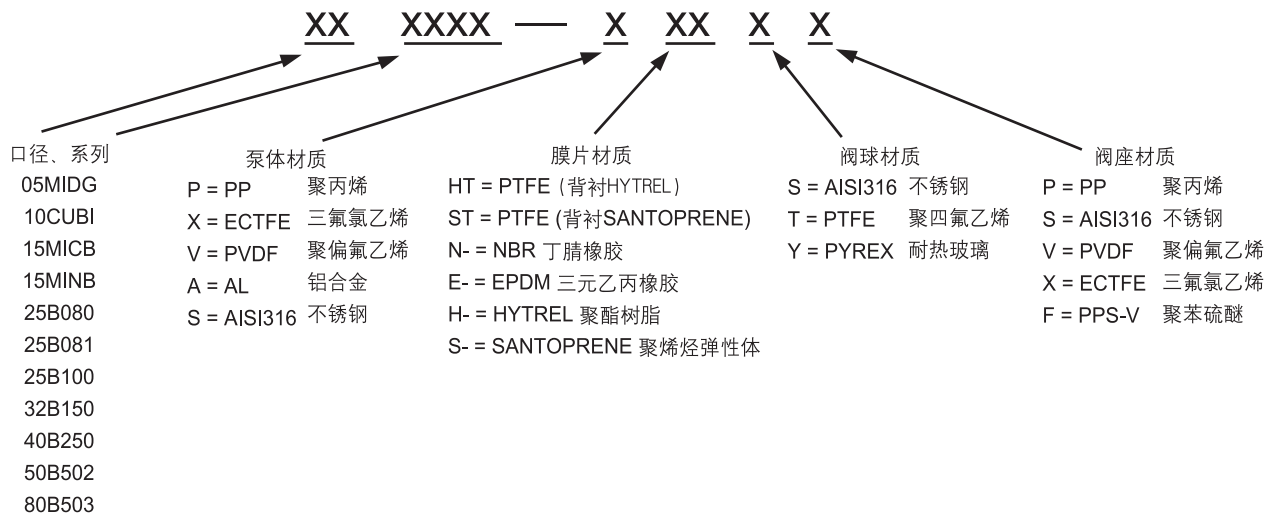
XX XXXX — X XX X X

口径、系列
05MIDG
10CUBI
15MICB
15MINB
25B080
25B081
25B100
32B150
40B250
50B502
80B503

泵体材质
P = PP 聚丙烯
X = ECTFE 三氟氯乙烯
V = PVDF 聚偏氟乙烯
A = AL 铝合金
S = AISI316 不锈钢

膜片材质
HT = PTFE (背衬HYTREL)
ST = PTFE (背衬SANTOPRENE)
N- = NBR 丁腈橡胶
E- = EPDM 三元乙丙橡胶
H- = HYTREL 聚酯树脂
S- = SANTOPRENE 聚烯烃弹性体

阀球材质
S = AISI316 不锈钢
T = PTFE 聚四氟乙烯
Y = PYREX 耐热玻璃

阀座材质
P = PP 聚丙烯
S = AISI316 不锈钢
V = PVDF 聚偏氟乙烯
X = ECTFE 三氟氯乙烯
F = PPS-V 聚苯硫醚